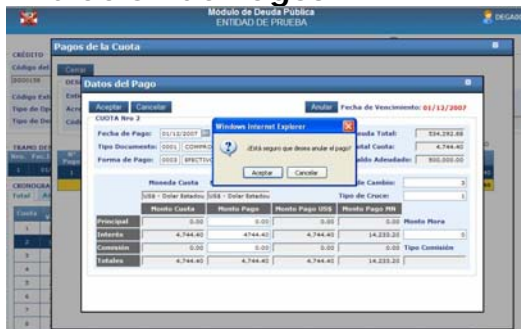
Módulo de Deuda Pública
ENTIDAD DE PRUEBA

DEGAD

CRÉDITO
Código del
0000158
Código Ent
Tipo de Op
Tipo de De

Pagos de la Cuota
Cerrar
DES
Enti
Acre
Códi

Datos del Pago
Aceptar Cancelar
Anular Fecha de Vencimiento: 01/12/2007
CUOTA Nro 2
Fecha de Pago: 01/12/2007
Tipo Documento: 0001 COMPRO
Forma de Pago: 0003 EFECTIV

Windows Internet Explorer
¿Está seguro que desea anular el pago?
Aceptar Cancelar

Deuda Total: 534,292.66
Total Cuota: 4,744.40
Saldo Adeudado: 500,000.00

TRAMO DE
Nro. Fecl
1
CRONOGRA
Total A
Cuota

Moneda Cuota
US$ - Dolar Estadou US$ - Dolar Estadou
de Cambio: 3
Tipo de Cruce: 1

| | Monto Cuota | Monto Pago | Monto Pago US$ | Monto Pago MN | |
|---|---|---|---|---|---|
| Principal | 0.00 | 0.00 | 0.00 | 0.00 | Monto Mora |
| Interés | 4,744.40 | 4744.40 | 4,744.40 | 14,233.20 | 0 |
| Comisión | 0.00 | 0.00 | 0.00 | 0.00 | Tipo Comisión |
| Totales | 4,744.40 | 4,744.40 | 4,744.40 | 14,233.20 | |